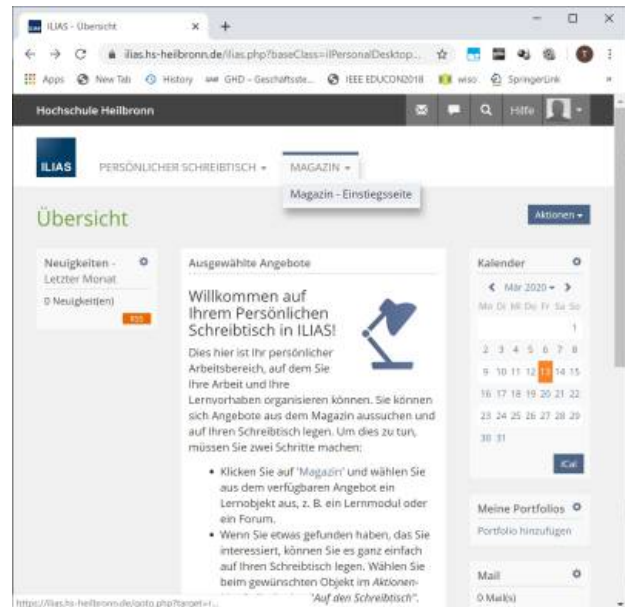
ILIAS - Übersicht ×   +

ilias.hs-heilbronn.de/ilias.php?baseClass=ilPersonalDesktop...

Apps   New Tab   History   GHD – Geschäftsste...   IEEE EDUCON2018   wiso   SpringerLink

Hochschule Heilbronn

Hilfe

ILIAS   PERSÖNLICHER SCHREIBTISCH ▾   MAGAZIN ▾

Magazin - Einstiegsseite

Übersicht

Aktionen ▾

Neuigkeiten - Letzter Monat

0 Neuigkeit(en)

RSS

Ausgewählte Angebote

Willkommen auf Ihrem Persönlichen Schreibtisch in ILIAS!

Dies hier ist Ihr persönlicher Arbeitsbereich, auf dem Sie Ihre Arbeit und Ihre Lernvorhaben organisieren können. Sie können sich Angebote aus dem Magazin aussuchen und auf Ihren Schreibtisch legen. Um dies zu tun, müssen Sie zwei Schritte machen:

• Klicken Sie auf "Magazin" und wählen Sie aus dem verfügbaren Angebot ein Lernobjekt aus, z. B. ein Lernmodul oder ein Forum.

• Wenn Sie etwas gefunden haben, das Sie interessiert, können Sie es ganz einfach auf Ihren Schreibtisch legen. Wählen Sie beim gewünschten Objekt im Aktionen-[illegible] "Auf den Schreibtisch".

Kalender

Mär 2020 ▾

Mo Di Mi Do Fr Sa So

| | | | | | | 1 |
|---|---|---|---|---|---|---|
| 2 | 3 | 4 | 5 | 6 | 7 | 8 |
| 9 | 10 | 11 | 12 | 13 | 14 | 15 |
| 16 | 17 | 18 | 19 | 20 | 21 | 22 |
| 23 | 24 | 25 | 26 | 27 | 28 | 29 |
| 30 | 31 | | | | | |

iCal

Meine Portfolios

Portfolio hinzufügen

Mail

0 Mail(s)

https://ilias.hs-heilbronn.de/goto.php?target=r...